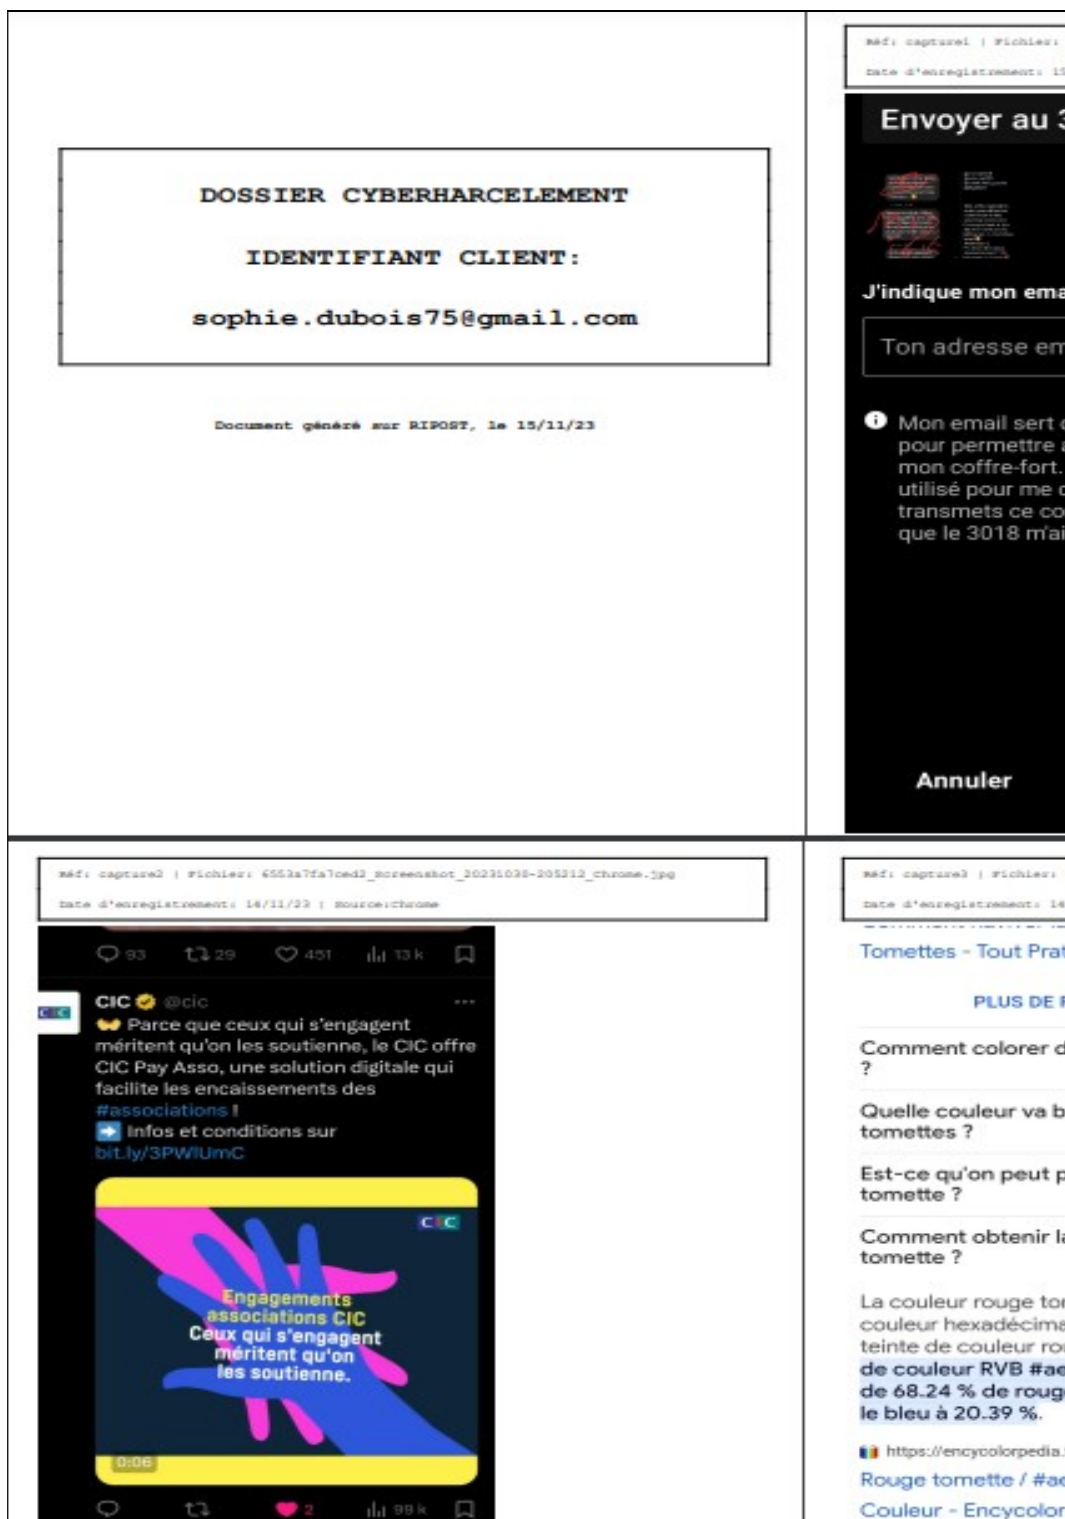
DOSSIER CYBERHARCELEMENT

IDENTIFIANT CLIENT:

sophie.dubois75@gmail.com

Document généré sur RIPOST, le 15/11/23

Réf: capture1 | Fichier: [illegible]

Date d'enregistrement: 15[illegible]

Envoyer au 3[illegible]

J'indique mon ema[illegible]

Ton adresse em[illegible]

Mon email sert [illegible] pour permettre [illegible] mon coffre-fort. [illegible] utilisé pour me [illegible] transmets ce co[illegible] que le 3018 m'ai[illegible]

Annuler

Réf: capture2 | Fichier: 6553a7fa7ced2_screenshot_20231030-205212_Chrome.jpg

Date d'enregistrement: 14/11/23 | Source:Chrome

93 29 451 13 k

CIC @cic

Parce que ceux qui s'engagent méritent qu'on les soutienne, le CIC offre CIC Pay Asso, une solution digitale qui facilite les encaissements des #associations !
Infos et conditions sur bit.ly/3PWlUmC

CIC

Engagements associations CIC
Ceux qui s'engagent méritent qu'on les soutienne.

0:06

2 99 k

Réf: capture3 | Fichier: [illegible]

Date d'enregistrement: 14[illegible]

Tomettes - Tout Prat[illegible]

PLUS DE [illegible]

Comment colorer d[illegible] ?

Quelle couleur va b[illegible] tomettes ?

Est-ce qu'on peut p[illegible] tomette ?

Comment obtenir l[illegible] tomette ?

La couleur rouge to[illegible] couleur hexadécima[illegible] teinte de couleur ro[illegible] de couleur RVB #ae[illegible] de 68.24 % de roug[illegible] le bleu à 20.39 %.

https://encycolorpedia.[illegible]

Rouge tomette / #ae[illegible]

Couleur - Encycolor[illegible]